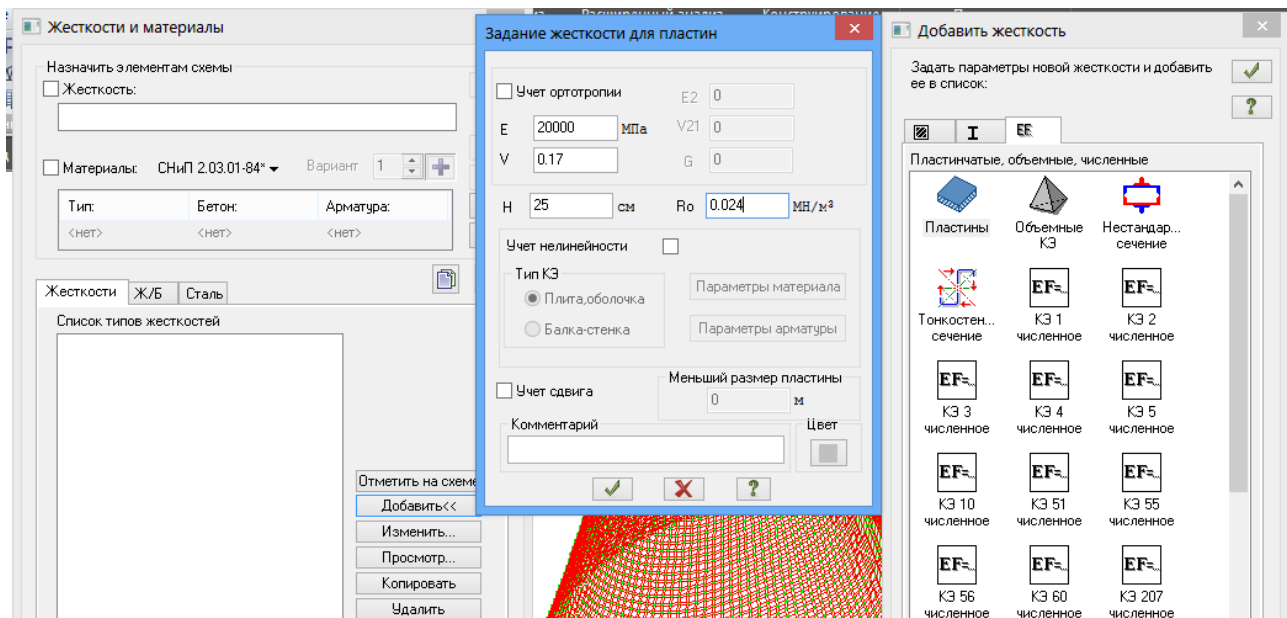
Жесткости и материалы

Назначить элементам схемы

Жесткость:

Материалы: СНиП 2.03.01-84* Вариант 1

| Тип: | Бетон: | Арматура: |
|---|---|---|
| <нет> | <нет> | <нет> |

Жесткости | Ж/Б | Сталь

Список типов жесткостей

Отметить на схеме
Добавить<<
Изменить...
Просмотр...
Копировать
Удалить

Задание жесткости для пластин

Учет ортотропии
E 20000 МПа
V 0.17
E2 0
V21 0
G 0
H 25 см
Ro 0.024 МН/м³

Учет нелинейности
Тип КЭ
Плита,оболочка
Балка-стенка
Параметры материала
Параметры арматуры

Учет сдвига
Меньший размер пластины
0 м

Комментарий
Цвет

Добавить жесткость

Задать параметры новой жесткости и добавить ее в список:

EF

Пластинчатые, объемные, численные

Пластины
Объемные КЭ
Нестандар... сечение
Тонкостен... сечение
КЭ 1 численное
КЭ 2 численное
КЭ 3 численное
КЭ 4 численное
КЭ 5 численное
КЭ 10 численное
КЭ 51 численное
КЭ 55 численное
КЭ 56 численное
КЭ 60 численное
КЭ 207 численное